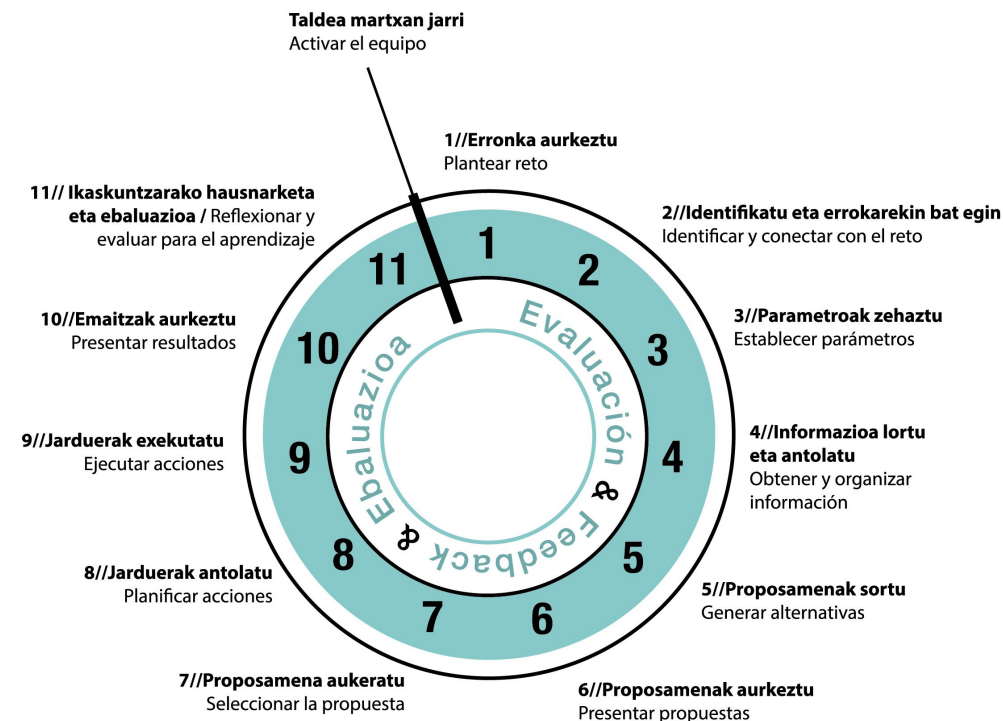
**Taldea martxan jarri**
Activar el equipo

**1//Erronka aurkeztu**
Plantear reto

**2//Identifikatu eta errokarekin bat egin**
Identificar y conectar con el reto

**3//Parametroak zehaztu**
Establecer parámetros

**4//Informazioa lortu eta antolatu**
Obtener y organizar información

**5//Proposamenak sortu**
Generar alternativas

**6//Proposamenak aurkeztu**
Presentar propuestas

**7//Proposamena aukeratu**
Seleccionar la propuesta

**8//Jarduerak antolatu**
Planificar acciones

**9//Jarduerak exekutatu**
Ejecutar acciones

**10//Emaitzak aurkeztu**
Presentar resultados

**11// Ikaskuntzarako hausnarketa eta ebaluazioa /** Reflexionar y evaluar para el aprendizaje

1 2 3 4 5 6 7 8 9 10 11

Evaluación & Feedback & Ebaluazioa